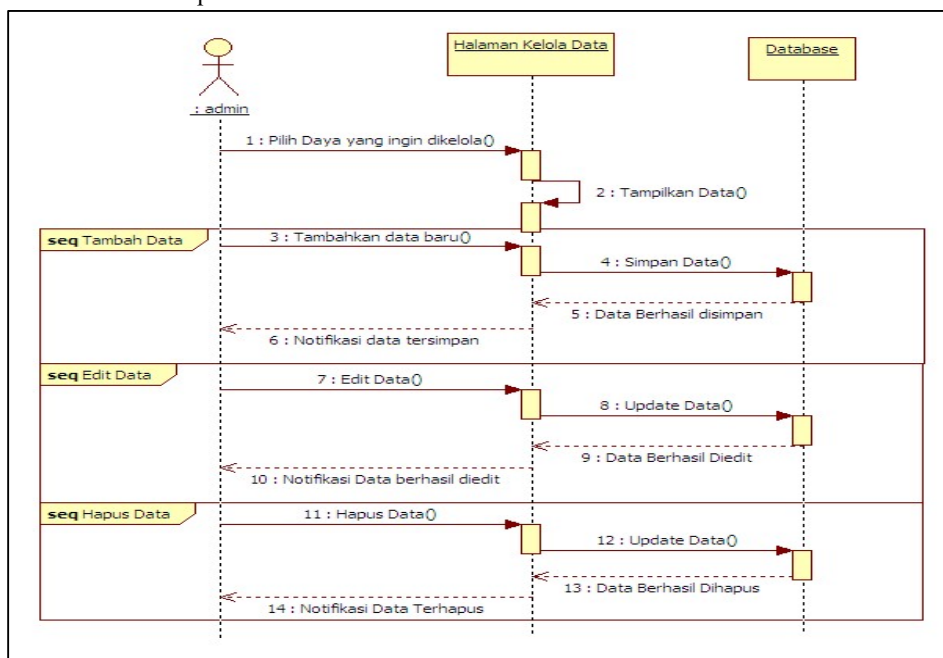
: admin

Halaman Kelola Data

Database

1 : Pilih Daya yang ingin dikelola()

2 : Tampilkan Data()

seq Tambah Data

3 : Tambahkan data baru()

4 : Simpan Data()

5 : Data Berhasil disimpan

6 : Notifikasi data tersimpan

seq Edit Data

7 : Edit Data()

8 : Update Data()

9 : Data Berhasil Diedit

10 : Notifikasi Data berhasil diedit

seq Hapus Data

11 : Hapus Data()

12 : Update Data()

13 : Data Berhasil Dihapus

14 : Notifikasi Data Terhapus